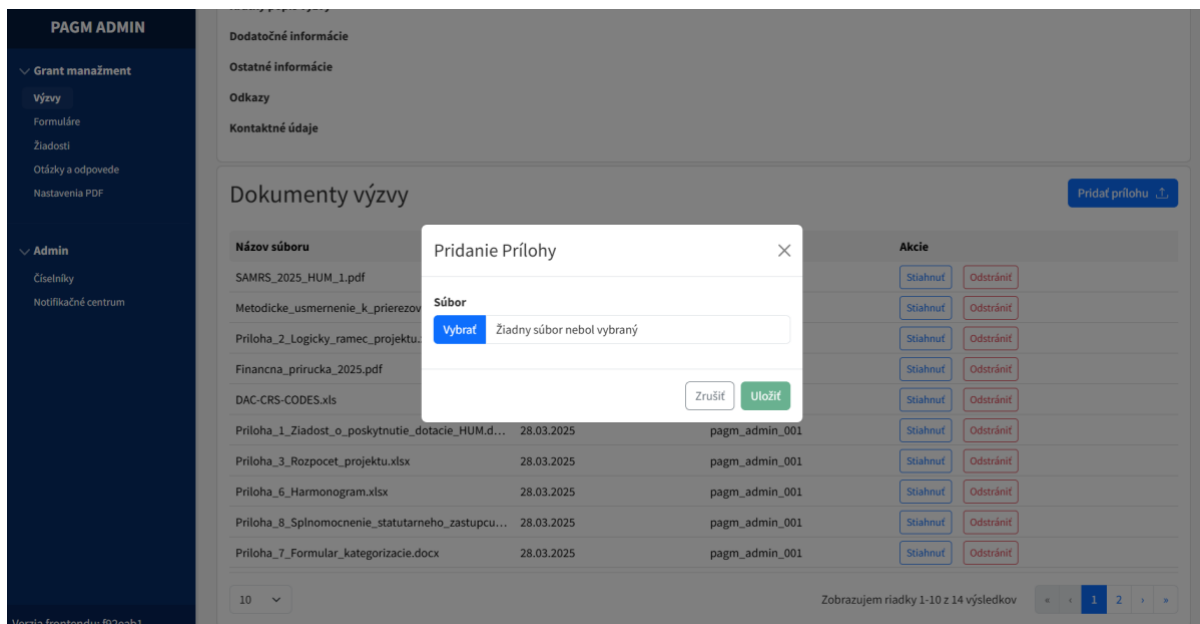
PAGM ADMIN

Grant manažment
Výzvy
Formuláre
Žiadosti
Otázky a odpovede
Nastavenia PDF

Admin
Číselníky
Notifikačné centrum

Verzia frontendu: f92eab1

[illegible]
Dodatočné informácie
Ostatné informácie
Odkazy
Kontaktné údaje

Dokumenty výzvy

Pridať prílohu

| Názov súboru | | | Akcie |
|---|---|---|---|
| SAMRS_2025_HUM_1.pdf | | | Stiahnuť Odstrániť |
| Metodicke_usmernenie_k_prierezov | | | Stiahnuť Odstrániť |
| Priloha_2_Logicky_ramec_projektu. | | | Stiahnuť Odstrániť |
| Financna_prirucka_2025.pdf | | | Stiahnuť Odstrániť |
| DAC-CRS-CODES.xls | | | Stiahnuť Odstrániť |
| Priloha_1_Ziadost_o_poskytnutie_dotacie_HUM.d... | 28.03.2025 | pagm_admin_001 | Stiahnuť Odstrániť |
| Priloha_3_Rozpocet_projektu.xlsx | 28.03.2025 | pagm_admin_001 | Stiahnuť Odstrániť |
| Priloha_6_Harmonogram.xlsx | 28.03.2025 | pagm_admin_001 | Stiahnuť Odstrániť |
| Priloha_8_Splnomocnenie_statutarneho_zastupcu... | 28.03.2025 | pagm_admin_001 | Stiahnuť Odstrániť |
| Priloha_7_Formular_kategorizacie.docx | 28.03.2025 | pagm_admin_001 | Stiahnuť Odstrániť |

10

Zobrazujem riadky 1-10 z 14 výsledkov

« ‹ 1 2 › »

Pridanie Prílohy

Súbor
Vybrať Žiadny súbor nebol vybraný

Zrušiť Uložiť